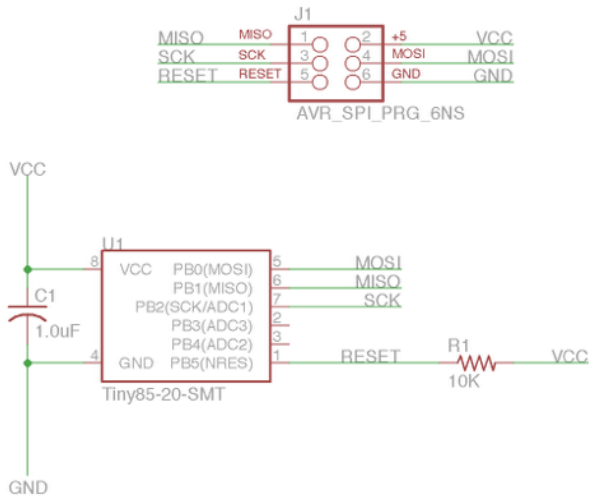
J1

MISO MISO 1 2 +5 VCC
SCK SCK 3 4 MOSI MOSI
RESET RESET 5 6 GND GND

AVR_SPI_PRG_6NS

VCC

U1

8 VCC PB0(MOSI) 5 MOSI
C1 PB1(MISO) 6 MISO
1.0uF PB2(SCK/ADC1) 7 SCK
PB3(ADC3) 2
PB4(ADC2) 3
4 GND PB5(NRES) 1 RESET

R1
10K
VCC

Tiny85-20-SMT

GND